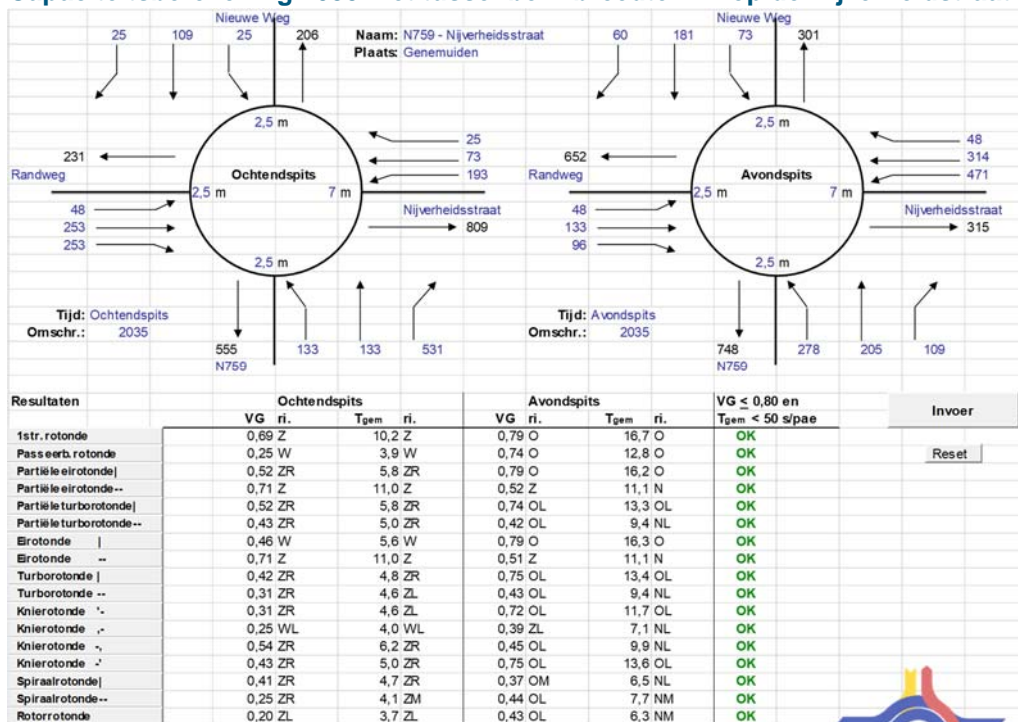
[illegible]

Nieuwe Weg
25 109 25 206
Naam: N759 - Nijverheidsstraat
Plaats: Genemuiden

2,5 m
25
73
193
231
Randweg
Ochtendspits
2,5 m
7 m
Nijverheidsstraat
48
253
253
809
2,5 m

Tijd: Ochtendspits
Omschr.: 2035
555
N759
133 133 531

Nieuwe Weg
60 181 73 301

2,5 m
48
314
471
652
Randweg
Avondspits
2,5 m
7 m
Nijverheidsstraat
48
133
96
315
2,5 m

Tijd: Avondspits
Omschr.: 2035
748
N759
278 205 109

| Resultaten | Ochtendspits VG | ri. | $T_{gem}$ | ri. | Avondspits VG | ri. | $T_{gem}$ | ri. | VG ≤ 0,80 en $T_{gem}$ < 50 s/pae |
|---|---|---|---|---|---|---|---|---|---|
| 1str. rotonde | 0,69 | Z | 10,2 | Z | 0,79 | O | 16,7 | O | OK |
| Passeerb. rotonde | 0,25 | W | 3,9 | W | 0,74 | O | 12,8 | O | OK |
| Partiële eirotonde\| | 0,52 | ZR | 5,8 | ZR | 0,79 | O | 16,2 | O | OK |
| Partiële eirotonde-- | 0,71 | Z | 11,0 | Z | 0,52 | Z | 11,1 | N | OK |
| Partiële turborotonde\| | 0,52 | ZR | 5,8 | ZR | 0,74 | OL | 13,3 | OL | OK |
| Partiële turborotonde-- | 0,43 | ZR | 5,0 | ZR | 0,42 | OL | 9,4 | NL | OK |
| Eirotonde \| | 0,46 | W | 5,6 | W | 0,79 | O | 16,3 | O | OK |
| Eirotonde -- | 0,71 | Z | 11,0 | Z | 0,51 | Z | 11,1 | N | OK |
| Turborotonde \| | 0,42 | ZR | 4,8 | ZR | 0,75 | OL | 13,4 | OL | OK |
| Turborotonde -- | 0,31 | ZR | 4,6 | ZL | 0,43 | OL | 9,4 | NL | OK |
| Knierotonde '- | 0,31 | ZR | 4,6 | ZL | 0,72 | OL | 11,7 | OL | OK |
| Knierotonde ,- | 0,25 | WL | 4,0 | WL | 0,39 | ZL | 7,1 | NL | OK |
| Knierotonde -, | 0,54 | ZR | 6,2 | ZR | 0,45 | OL | 9,9 | NL | OK |
| Knierotonde -' | 0,43 | ZR | 5,0 | ZR | 0,75 | OL | 13,6 | OL | OK |
| Spiraalrotonde\| | 0,41 | ZR | 4,7 | ZR | 0,37 | OM | 6,5 | NL | OK |
| Spiraalrotonde-- | 0,25 | ZR | 4,1 | ZM | 0,44 | OL | 7,7 | NM | OK |
| Rotorrotonde | 0,20 | ZL | 3,7 | ZL | 0,43 | OL | 6,3 | NM | OK |

Invoer
Reset